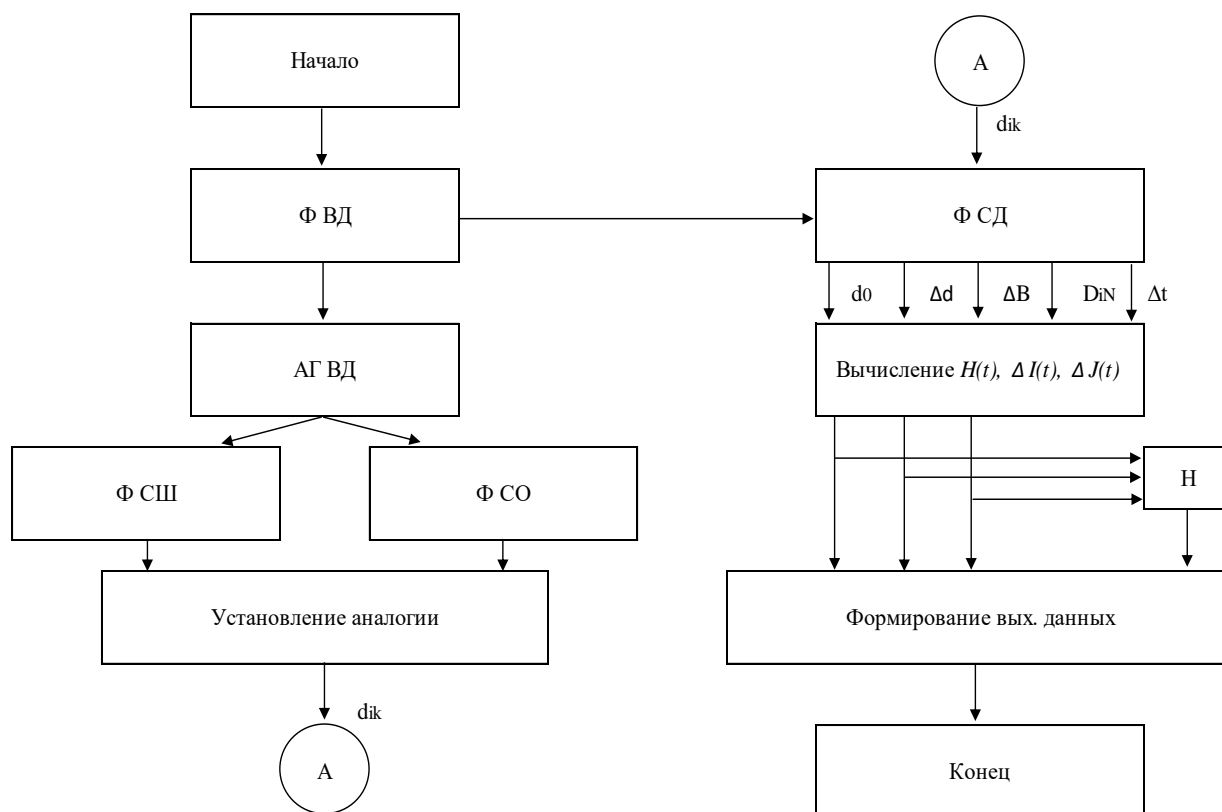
Начало

Ф ВД

АГ ВД

Ф СШ

Ф СО

Установление аналогии

$d_{ik}$

А

А

$d_{ik}$

Ф СД

$d_0$

Δd

ΔB

$D_{iN}$

Δt

Вычисление $H(t)$, $\Delta I(t)$, $\Delta J(t)$

Н

Формирование вых. данных

Конец